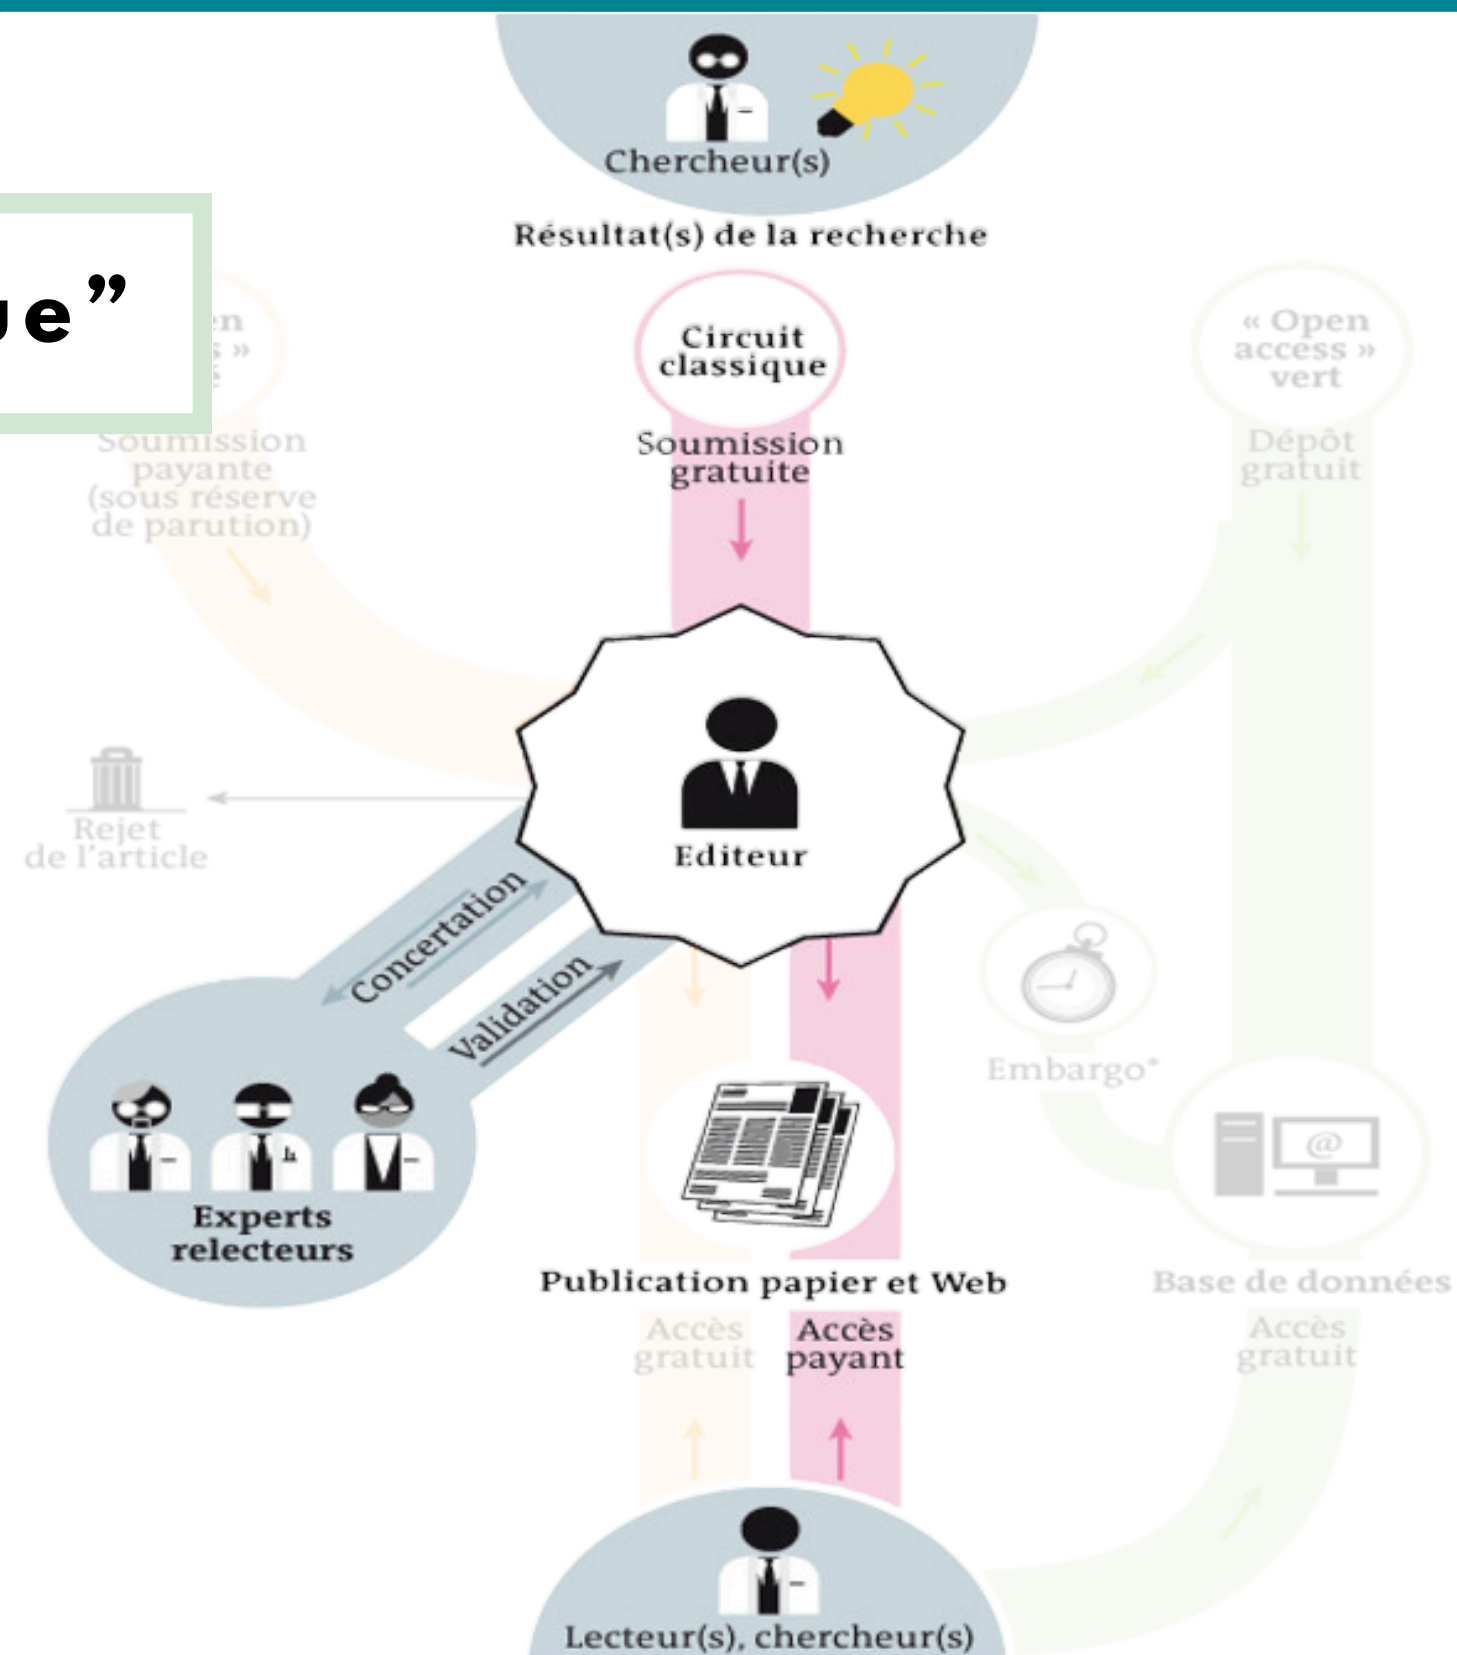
Chercheur(s)

Résultat(s) de la recherche

ue"

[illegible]en
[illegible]s »

Soumission payante (sous réserve de parution)

Circuit classique

Soumission gratuite

« Open access » vert

Dépôt gratuit

Rejet de l'article

Editeur

Concertation

Validation

Embargo*

Experts relecteurs

Publication papier et Web

Accès gratuit

Accès payant

Base de données

Accès gratuit

Lecteur(s), chercheur(s)